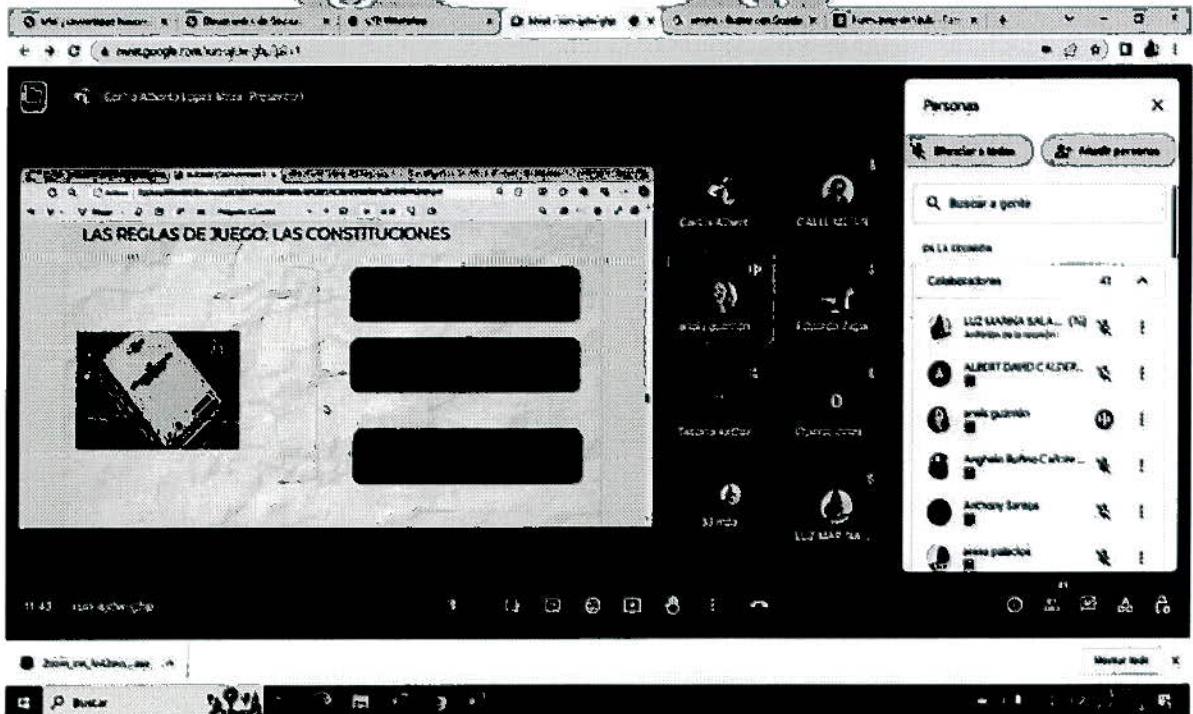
meet.google.com/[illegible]

Carlos Alberto López Mesa (Presentación)

LAS REGLAS DE JUEGO: LAS CONSTITUCIONES

Carlos Albert

CALLE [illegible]

anela guzmán

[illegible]

D

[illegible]

LUZ MARINA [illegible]

Personas

Silenciar a todos

Añadir personas

Buscar a gente

EN LA REUNIÓN

Colaboradores 41

LUZ MARINA SALA... (Tú)
Anfitrión de la reunión

ALBERT DAVID CALDER...

anela guzmán

Anghelo Rufino Calder...

Anthony Samipa

anesa palacios

11:43 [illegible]

Zoom_cm_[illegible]

Mostrar todo

Buscar